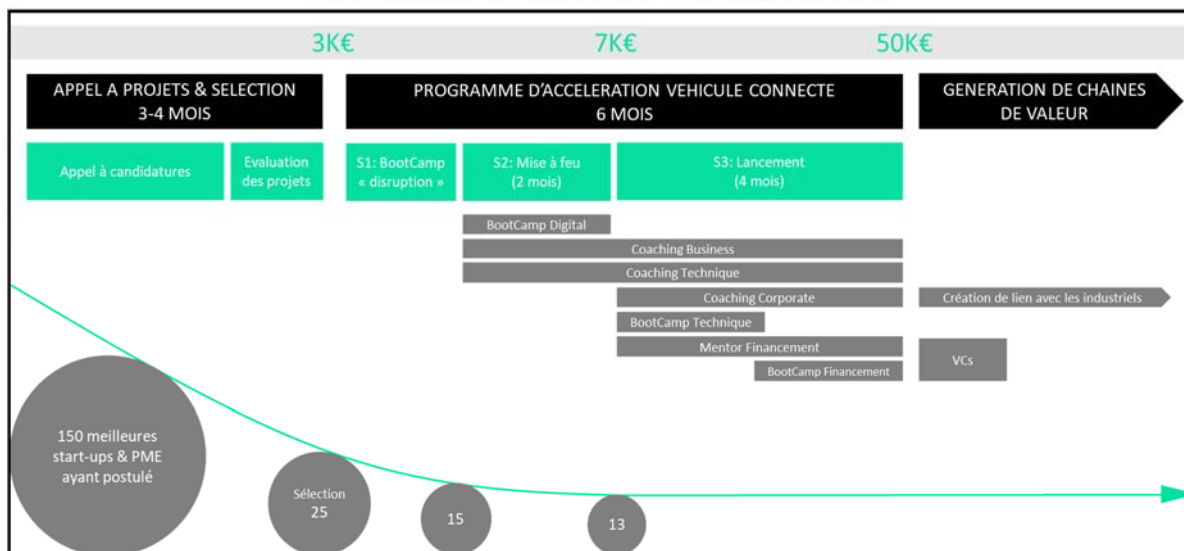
3K€

7K€

50K€

APPEL A PROJETS & SELECTION
3-4 MOIS

PROGRAMME D'ACCELERATION VEHICULE CONNECTE
6 MOIS

GENERATION DE CHAINES DE VALEUR

Appel à candidatures

Evaluation des projets

S1: BootCamp « disruption »

S2: Mise à feu (2 mois)

S3: Lancement (4 mois)

BootCamp Digital

Coaching Business

Coaching Technique

Coaching Corporate

Création de lien avec les industriels

BootCamp Technique

Mentor Financement

VCs

BootCamp Financement

150 meilleures start-ups & PME ayant postulé

Sélection
25

15

13